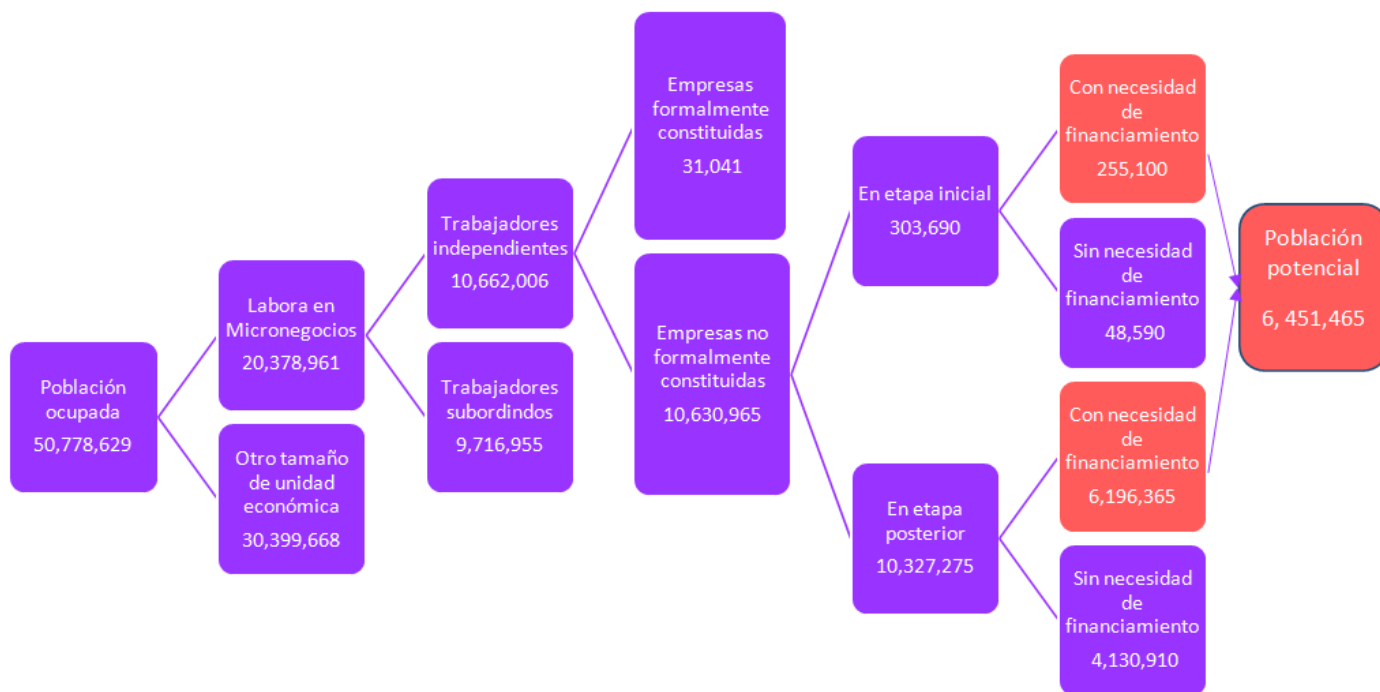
Población ocupada
50,778,629

Labora en Micronegocios
20,378,961

Otro tamaño de unidad económica
30,399,668

Trabajadores independientes
10,662,006

Trabajadores subordindos
9,716,955

Empresas formalmente constituidas
31,041

Empresas no formalmente constituidas
10,630,965

En etapa inicial
303,690

En etapa posterior
10,327,275

Con necesidad de financiamiento
255,100

Sin necesidad de financiamiento
48,590

Con necesidad de financiamiento
6,196,365

Sin necesidad de financiamiento
4,130,910

Población potencial
6, 451,465